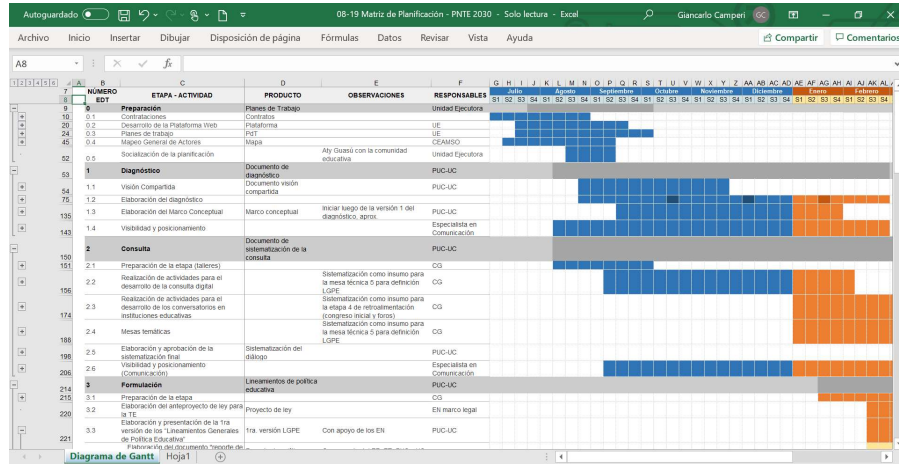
Autoguardado 08-19 Matriz de Planificación - PNTE 2030 - Solo lectura - Excel Giancarlo Camperi GC

Archivo Inicio Insertar Dibujar Disposición de página Fórmulas Datos Revisar Vista Ayuda Compartir Comentarios

A8 $f_x$

| NÚMERO EDT | ETAPA - ACTIVIDAD | PRODUCTO | OBSERVACIONES | RESPONSABLES | Julio | Agosto | Septiembre | Octubre | Noviembre | Diciembre | Enero | Febrero |
|---|---|---|---|---|---|---|---|---|---|---|---|---|
| | | | | | S1 S2 S3 S4 | S1 S2 S3 S4 | S1 S2 S3 S4 | S1 S2 S3 S4 | S1 S2 S3 S4 | S1 S2 S3 S4 | S1 S2 S3 S4 | S1 S2 S3 S4 |
| 0 | Preparación | Planes de Trabajo | | Unidad Ejecutora | | | | | | | | |
| 0.1 | Contrataciones | Contratos | | | | | | | | | | |
| 0.2 | Desarrollo de la Plataforma Web | Plataforma | | UE | | | | | | | | |
| 0.3 | Planes de trabajo | PdT | | UE | | | | | | | | |
| 0.4 | Mapeo General de Actores | Mapa | | CEAMSO | | | | | | | | |
| 0.5 | Socialización de la planificación | | Aty Guasú con la comunidad educativa | Unidad Ejecutora | | | | | | | | |
| 1 | Diagnóstico | Documento de diagnóstico | | PUC-UC | | | | | | | | |
| 1.1 | Visión Compartida | Documento visión compartida | | PUC-UC | | | | | | | | |
| 1.2 | Elaboración del diagnóstico | | | | | | | | | | | |
| 1.3 | Elaboración del Marco Conceptual | Marco conceptual | Iniciar luego de la versión 1 del diagnóstico, aprox. | PUC-UC | | | | | | | | |
| 1.4 | Visibilidad y posicionamiento | | | Especialista en Comunicación | | | | | | | | |
| 2 | Consulta | Documento de sistematización de la consulta | | PUC-UC | | | | | | | | |
| 2.1 | Preparación de la etapa (talleres) | | | CG | | | | | | | | |
| 2.2 | Realización de actividades para el desarrollo de la consulta digital | | Sistematización como insumo para la mesa técnica 5 para definición LGPE | CG | | | | | | | | |
| 2.3 | Realización de actividades para el desarrollo de los conversatorios en instituciones educativas | | Sistematización como insumo para la etapa 4 de retroalimentación (congreso inicial y foros) | CG | | | | | | | | |
| 2.4 | Mesas temáticas | | Sistematización como insumo para la mesa técnica 5 para definición LGPE | CG | | | | | | | | |
| 2.5 | Elaboración y aprobación de la sistematización final | Sistematización del diálogo | | PUC-UC | | | | | | | | |
| 2.6 | Visibilidad y posicionamiento (Comunicación) | | | Especialista en Comunicación | | | | | | | | |
| 3 | Formulación | Lineamientos de política educativa | | PUC-UC | | | | | | | | |
| 3.1 | Preparación de la etapa | | | CG | | | | | | | | |
| 3.2 | Elaboración del anteproyecto de ley para la TE | Proyecto de ley | | EN marco legal | | | | | | | | |
| 3.3 | Elaboración y presentación de la 1ra versión de los "Lineamientos Generales de Política Educativa" | 1ra. versión LGPE | Con apoyo de los EN | PUC-UC | | | | | | | | |
| | Elaboración del documento "reporte de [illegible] | | | | | | | | | | | |

Diagrama de Gantt Hoja1